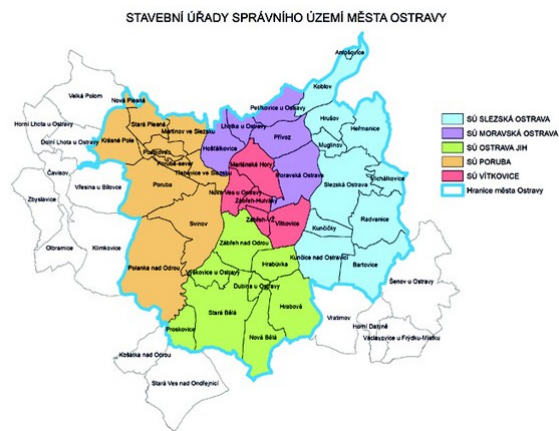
STAVEBNÍ ÚŘADY SPRÁVNÍHO ÚZEMÍ MĚSTA OSTRAVY

SÚ SLEZSKÁ OSTRAVA
SÚ MORAVSKÁ OSTRAVA
SÚ OSTRAVA JIH
SÚ PORUBA
SÚ VÍTKOVICE
Hranice města Ostravy

Antošovice
Koblov
Petřkovice u Ostravy
Hrušov
Heřmanice
Lhotka u Ostravy
Přívoz
Muglinov
Hošťálkovice
Mariánské Hory
Moravská Ostrava
Slezská Ostrava
Michálkovice
Radvanice
Kunčičky
Bartovice
Vítkovice
Zábřeh-VŽ
Zábřeh-Hulváky
Nová Ves u Ostravy
Zábřeh nad Odrou
Kunčice nad Ostravicí
Hrabůvka
Výškovice u Ostravy
Dubina u Ostravy
Hrabová
Stará Bělá
Nová Bělá
Proskovice
Velká Polom
Nová Plesná
Stará Plesná
Martinov ve Slezsku
Horní Lhota u Ostravy
Dolní Lhota u Ostravy
Krásné Pole
Poruba
Poruba-sever
Třebovice ve Slezsku
Čavisov
Vřesina u Bílovce
Zbyslavice
Svinov
Polanka nad Odrou
Klimkovice
Olbramice
Šenov u Ostravy
Vratimov
Horní Datyně
Václavovice u Frýdku-Místku
Košatka nad Odrou
Stará Ves nad Ondřejnicí